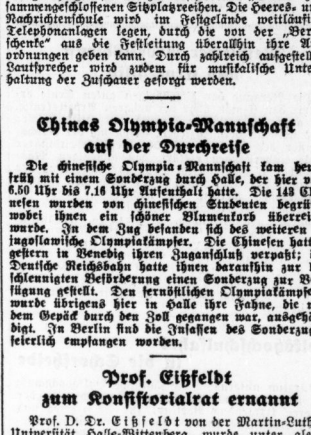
sammengeschlossenen Sitzplatzreihen. Die Heeres- und Nachrichtenschule wird im Festgelände weitläufige Telephonanlagen legen, durch die von der „Ver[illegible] schenke" aus die Festleitung überallhin ihre A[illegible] ordnungen geben kann. Durch zahlreich aufgestell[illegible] Lautsprecher wird zudem für musikalische Unte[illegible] haltung der Zuschauer gesorgt werden.

Chinas Olympia-Mannschaft auf der Durchreise

Die chinesische Olympia-Mannschaft kam her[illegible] früh mit einem Sonderzug durch Halle, der hier v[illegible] 6.50 Uhr bis 7.16 Uhr Aufenthalt hatte. Die 143 Ch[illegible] nesen wurden von chinesischen Studenten begrüß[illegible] wobei ihnen ein schöner Blumenkorb überrei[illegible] wurde. Im Zug befanden sich des weiteren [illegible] jugoslawische Olympiakämpfer. Die Chinesen hatt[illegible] gestern in Venedig ihren Zuganschluß verpaßt; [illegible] Deutsche Reichsbahn hatte ihnen daraufhin zur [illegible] schleunigten Beförderung einen Sonderzug zur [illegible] fügung gestellt. Den fernöstlichen Olympiakämpf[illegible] wurde übrigens hier in Halle ihre Fahne, die n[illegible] dem Gepäck durch den Zoll gegangen war, ausgehä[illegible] digt. In Berlin sind die Insassen des Sonderzug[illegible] feierlich empfangen worden.

Prof. Eißfeldt zum Konsistorialrat ernannt

Prof. D. Dr. Eißfeldt von der Martin-Luth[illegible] Universität Halle-Wittenberg wurde unter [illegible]